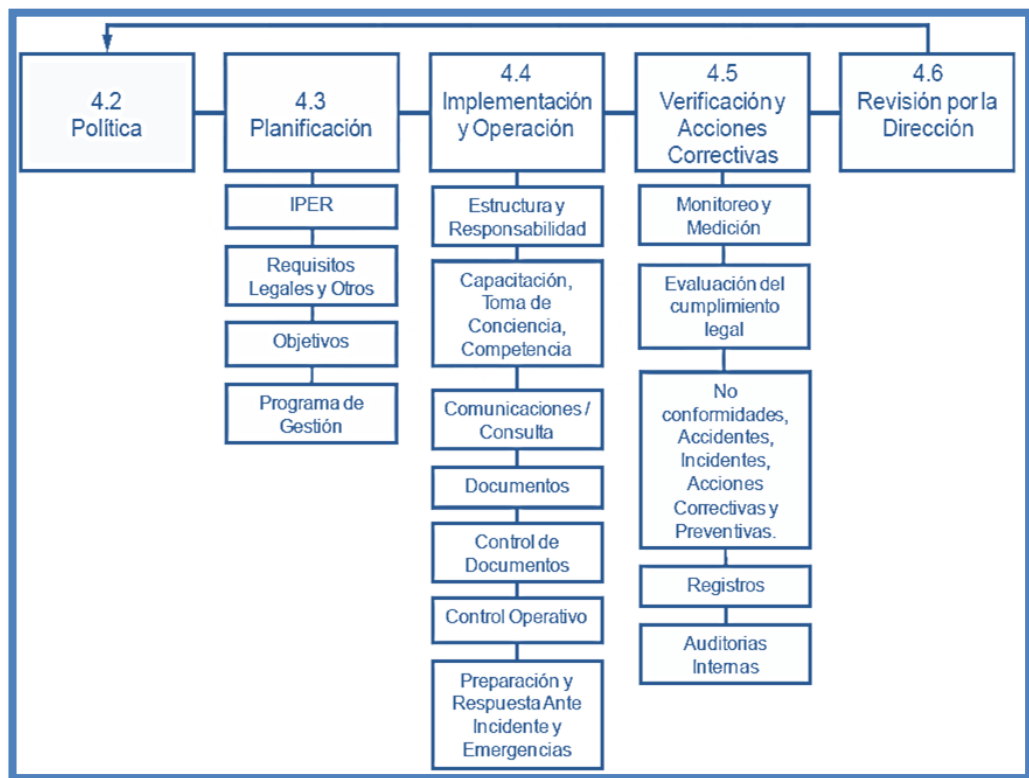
4.2
Política

4.3
Planificación

IPER

Requisitos Legales y Otros

Objetivos

Programa de Gestión

4.4
Implementación y Operación

Estructura y Responsabilidad

Capacitación, Toma de Conciencia, Competencia

Comunicaciones / Consulta

Documentos

Control de Documentos

Control Operativo

Preparación y Respuesta Ante Incidente y Emergencias

4.5
Verificación y Acciones Correctivas

Monitoreo y Medición

Evaluación del cumplimiento legal

No conformidades, Accidentes, Incidentes, Acciones Correctivas y Preventivas.

Registros

Auditorias Internas

4.6
Revisión por la Dirección